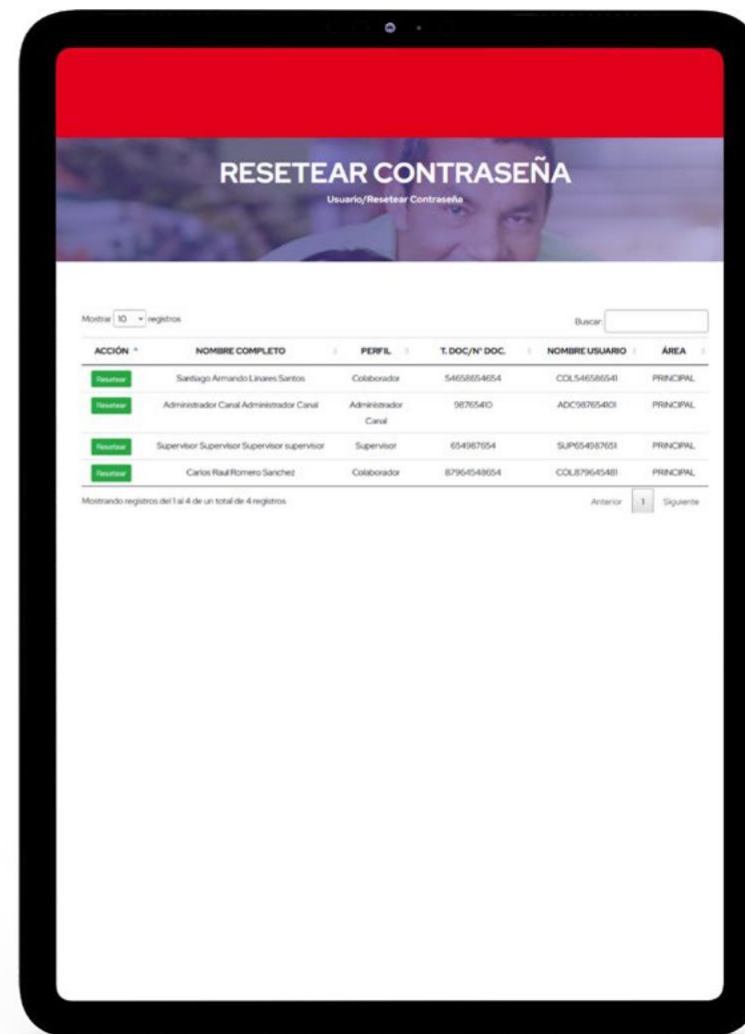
RESETEAR CONTRASEÑA

Usuario/Resetear Contraseña

Mostrar 10 registros

Buscar:

| ACCIÓN | NOMBRE COMPLETO | PERFIL | T. DOC/N° DOC. | NOMBRE USUARIO | ÁREA |
|---|---|---|---|---|---|
| Resetear | Santiago Armando Linares Santos | Colaborador | 54658654654 | COL546586541 | PRINCIPAL |
| Resetear | Administrador Canal Administrador Canal | Administrador Canal | 98765410 | ADC98765401 | PRINCIPAL |
| Resetear | Supervisor Supervisor Supervisor supervisor | Supervisor | 654987654 | SUP654987651 | PRINCIPAL |
| Resetear | Carlos Raul Romero Sanchez | Colaborador | 87964548654 | COL879645481 | PRINCIPAL |

Mostrando registros del 1 al 4 de un total de 4 registros

Anterior 1 Siguiente